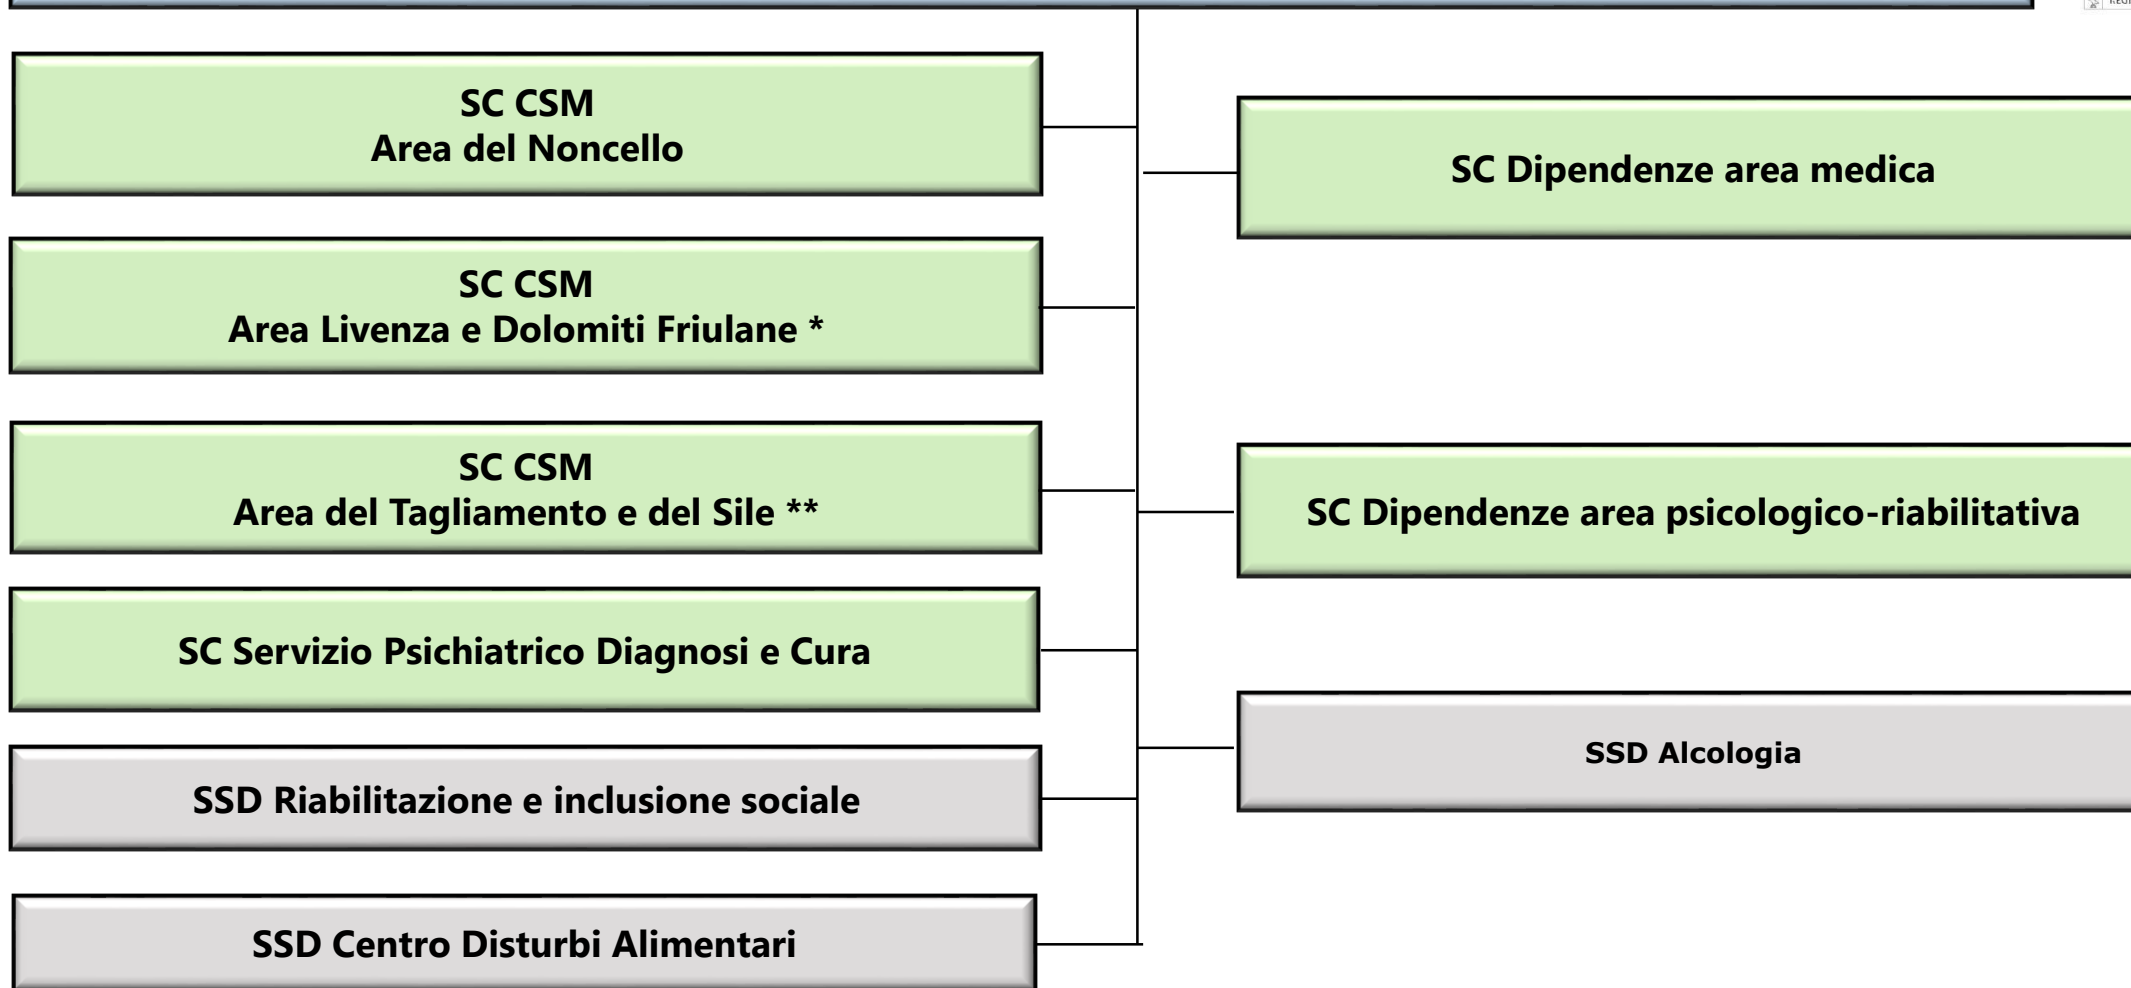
SC CSM
Area del Noncello

SC CSM
Area Livenza e Dolomiti Friulane *

SC CSM
Area del Tagliamento e del Sile **

SC Servizio Psichiatrico Diagnosi e Cura

SSD Riabilitazione e inclusione sociale

SSD Centro Disturbi Alimentari

SC Dipendenze area medica

SC Dipendenze area psicologico-riabilitativa

SSD Alcologia